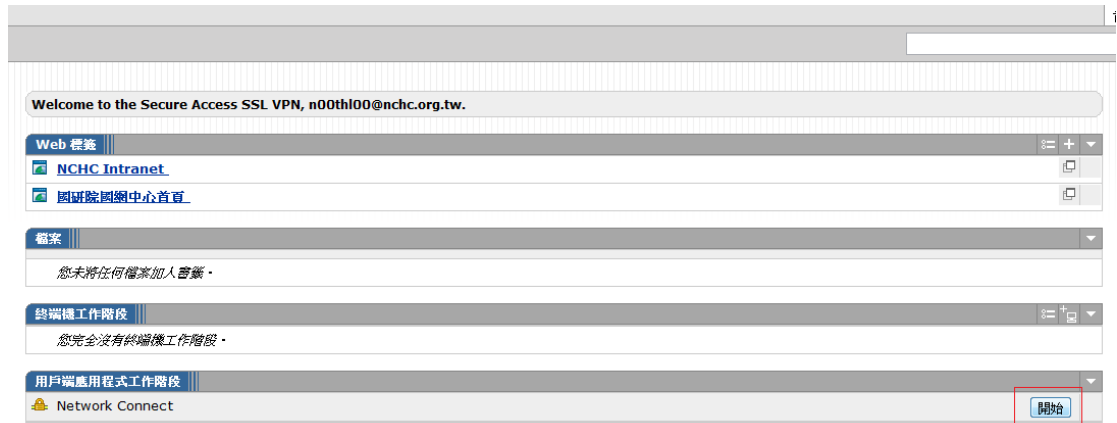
Welcome to the Secure Access SSL VPN, n00thl00@nchc.org.tw.

Web 標籤

NCHC Intranet

國研院國網中心首頁

檔案

您未將任何檔案加入書籤。

終端機工作階段

您完全沒有終端機工作階段。

用戶端應用程式工作階段

Network Connect

開始